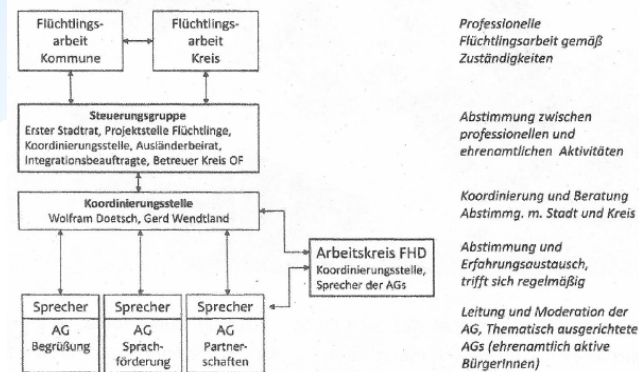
Flüchtlingsarbeit Kommune

Flüchtlingsarbeit Kreis

Professionelle Flüchtlingsarbeit gemäß Zuständigkeiten

Steuerungsgruppe
Erster Stadtrat, Projektstelle Flüchtlinge, Koordinierungsstelle, Ausländerbeirat, Integrationsbeauftragte, Betreuer Kreis OF

Abstimmung zwischen professionellen und ehrenamtlichen Aktivitäten

Koordinierungsstelle
Wolfram Doetsch, Gerd Wendtland

Koordinierung und Beratung
Abstimmg. m. Stadt und Kreis

Arbeitskreis FHD
Koordinierungsstelle, Sprecher der AGs

Abstimmung und Erfahrungsaustausch, trifft sich regelmäßig

Sprecher
AG
Begrüßung

Sprecher
AG
Sprachförderung

Sprecher
AG
Partnerschaften

Leitung und Moderation der AG, Thematisch ausgerichtete AGs (ehrenamtlich aktive BürgerInnen)